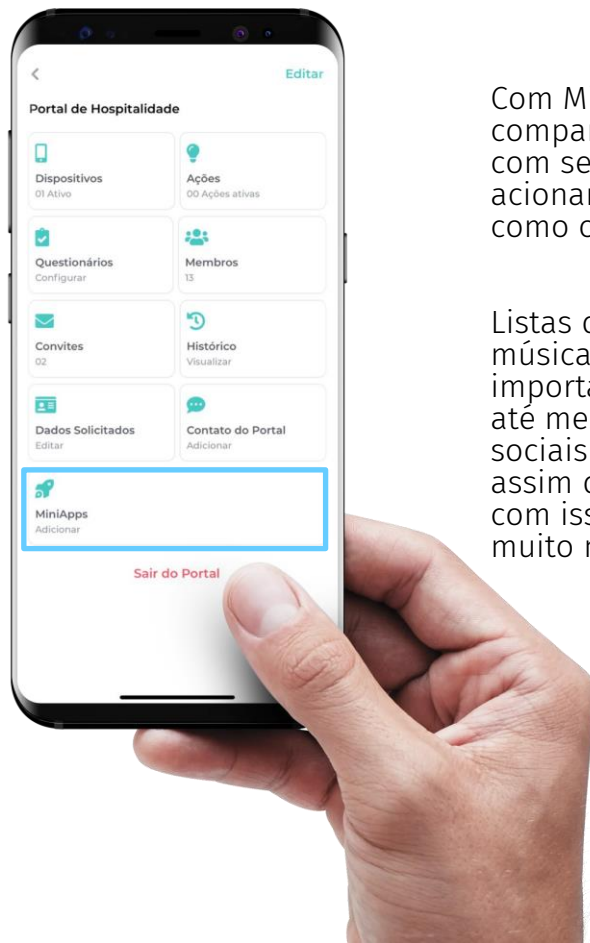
Editar

Portal de Hospitalidade

Dispositivos
01 Ativo

Ações
00 Ações ativas

Questionários
Configurar

Membros
13

Convites
02

Histórico
Visualizar

Dados Solicitados
Editar

Contato do Portal
Adicionar

MiniApps
Adicionar

Sair do Portal

Com M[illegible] compar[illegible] com se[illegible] acionar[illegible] como o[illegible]

Listas d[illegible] música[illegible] importa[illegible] até me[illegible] sociais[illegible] assim c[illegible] com iss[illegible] muito n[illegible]